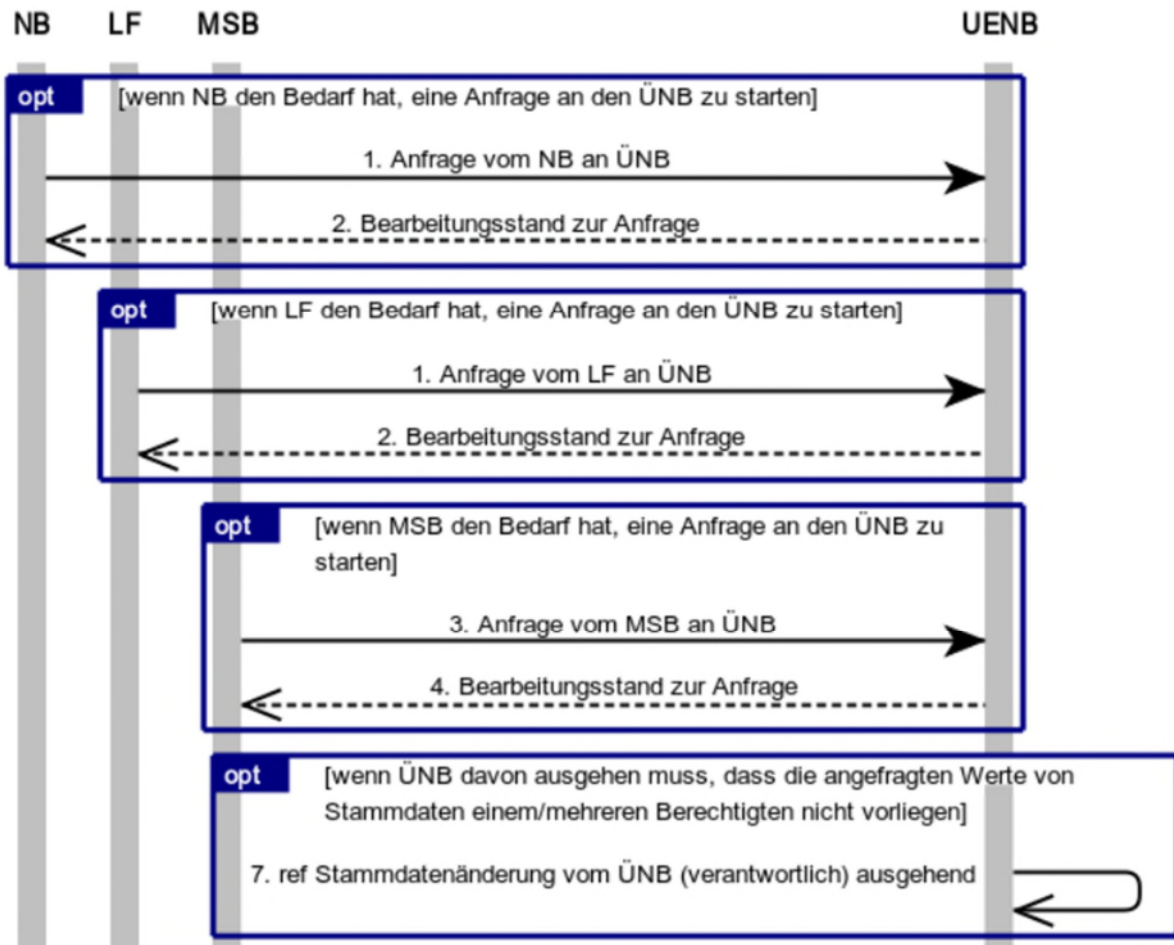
NB LF MSB UENB

opt [wenn NB den Bedarf hat, eine Anfrage an den ÜNB zu starten]

1. Anfrage vom NB an ÜNB

2. Bearbeitungsstand zur Anfrage

opt [wenn LF den Bedarf hat, eine Anfrage an den ÜNB zu starten]

1. Anfrage vom LF an ÜNB

2. Bearbeitungsstand zur Anfrage

opt [wenn MSB den Bedarf hat, eine Anfrage an den ÜNB zu starten]

3. Anfrage vom MSB an ÜNB

4. Bearbeitungsstand zur Anfrage

opt [wenn ÜNB davon ausgehen muss, dass die angefragten Werte von Stammdaten einem/mehreren Berechtigten nicht vorliegen]

7. ref Stammdatenänderung vom ÜNB (verantwortlich) ausgehend